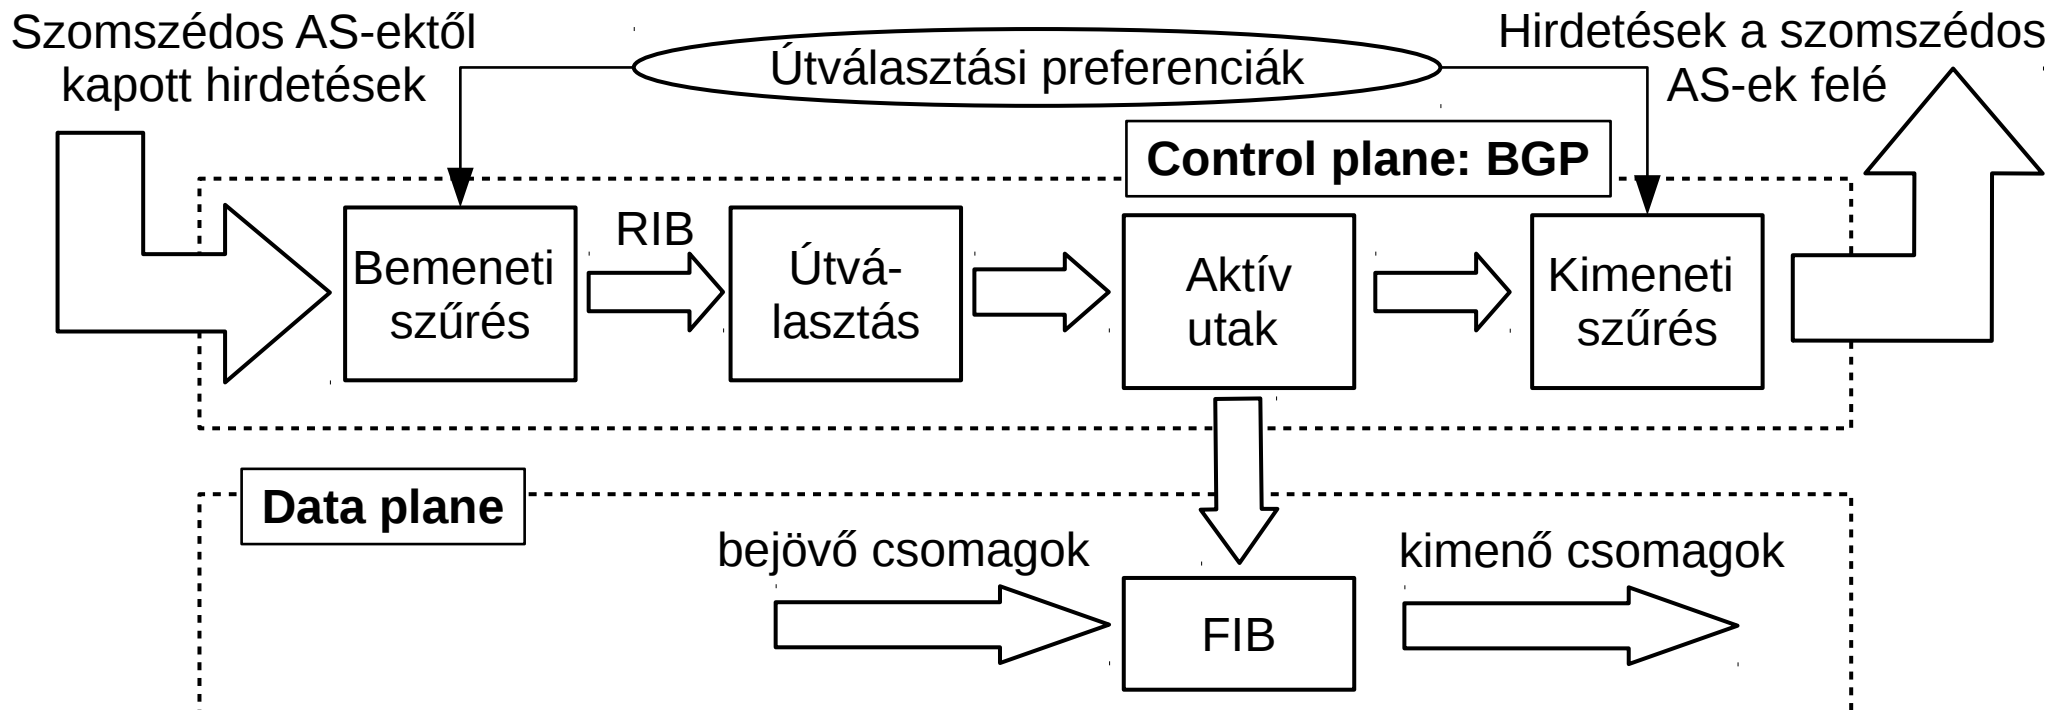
Szomszédos AS-ektől kapott hirdetések

Útválasztási preferenciák

Hirdetések a szomszédos AS-ek felé

Control plane: BGP

Bemeneti szűrés

RIB

Útvá-lasztás

Aktív utak

Kimeneti szűrés

Data plane

bejövő csomagok

kimenő csomagok

FIB